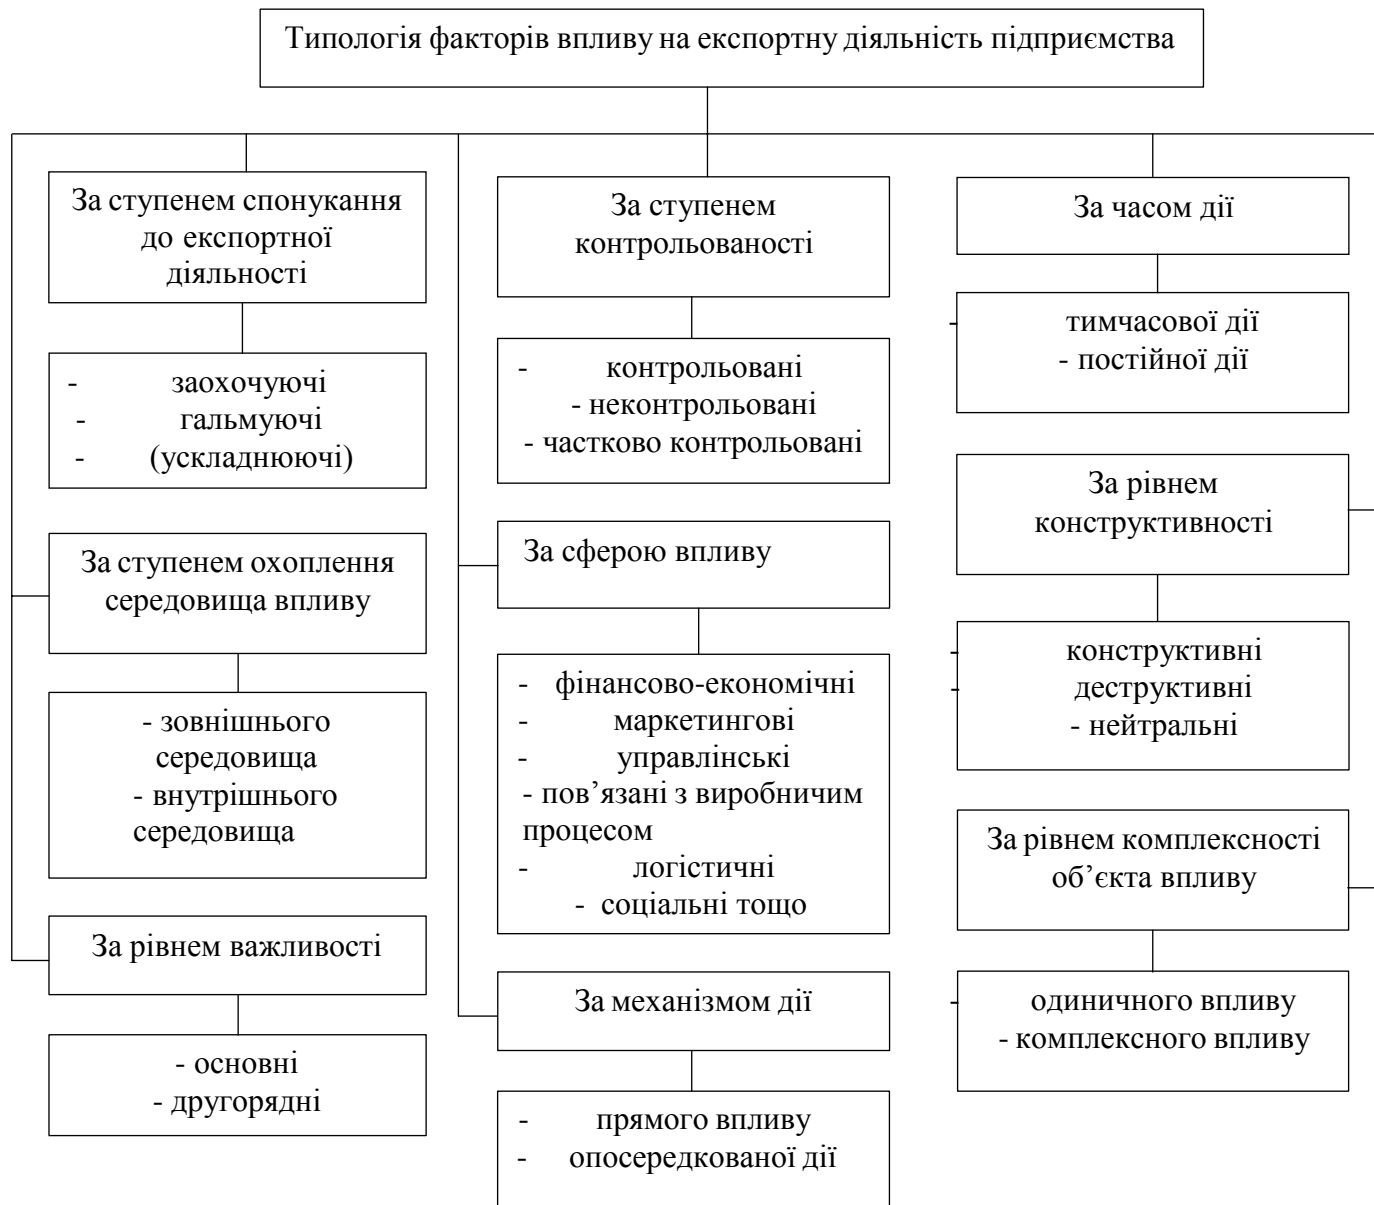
Типологія факторів впливу на експортну діяльність підприємства

За ступенем спонукання до експортної діяльності

- заохочуючі
- гальмуючі
- (ускладнюючі)

За ступенем охоплення середовища впливу

- зовнішнього середовища
- внутрішнього середовища

За рівнем важливості

- основні
- другорядні

За ступенем контрольованості

- контрольовані
- неконтрольовані
- частково контрольовані

За сферою впливу

- фінансово-економічні
- маркетингові
- управлінські
- пов'язані з виробничим процесом
- логістичні
- соціальні тощо

За механізмом дії

- прямого впливу
- опосередкованої дії

За часом дії

- тимчасової дії
- постійної дії

За рівнем конструктивності

- конструктивні
- деструктивні
- нейтральні

За рівнем комплексності об'єкта впливу

- одиничного впливу
- комплексного впливу